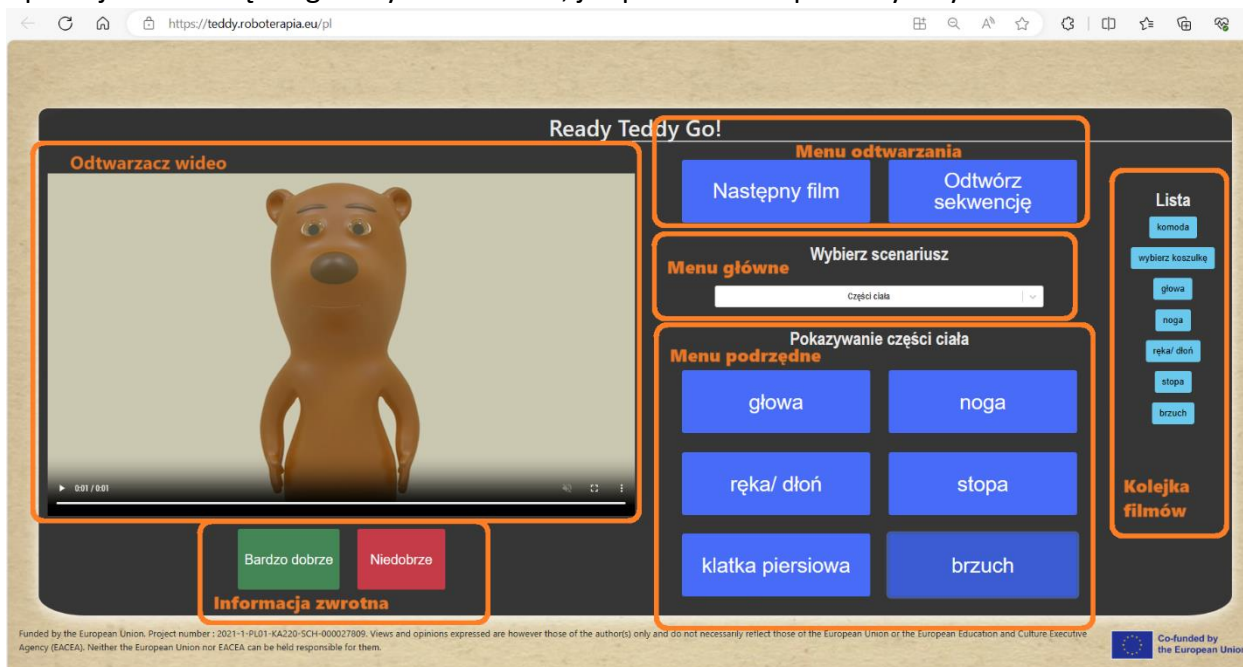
https://teddy.roboterapia.eu/pl

Ready Teddy Go!

Odtwarzacz wideo

0:01 / 0:01

Menu odtwarzania

Następny film

Odtwórz sekwencję

Wybierz scenariusz

Menu główne

Części ciała

Pokazywanie części ciała

Menu podrzędne

głowa

noga

ręka/ dłoń

stopa

klatka piersiowa

brzuch

Lista

komoda

wybierz koszulkę

głowa

noga

ręka/ dłoń

stopa

brzuch

Kolejka filmów

Bardzo dobrze

Niedobrze

Informacja zwrotna

Funded by the European Union. Project number : 2021-1-PL01-KA220-SCH-000027809. Views and opinions expressed are however those of the author(s) only and do not necessarily reflect those of the European Union or the European Education and Culture Executive Agency (EACEA). Neither the European Union nor EACEA can be held responsible for them.

Co-funded by the European Unio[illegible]